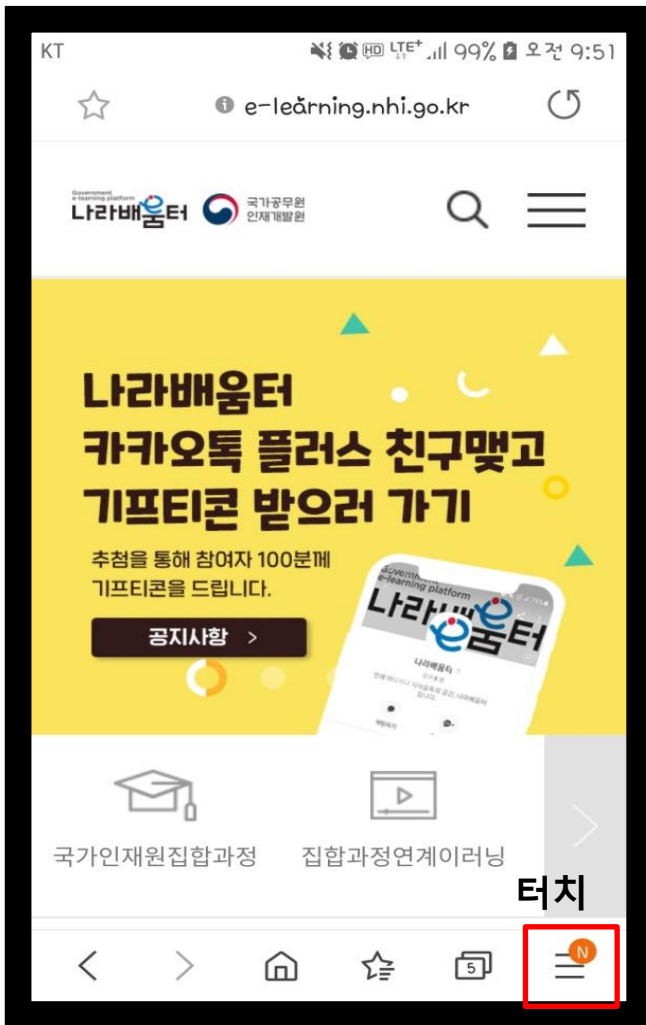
KT 99% 오전 9:51

e-learning.nhi.go.kr

Government e-learning platform 나라배움터 국가공무원인재개발원

나라배움터
카카오톡 플러스 친구맺고
기프티콘 받으러 가기

추첨을 통해 참여자 100분께
기프티콘을 드립니다.

공지사항 >

Government e-learning platform 나라배움터

나라배움터

국가인재원집합과정

집합과정연계이러닝

터치

5

N